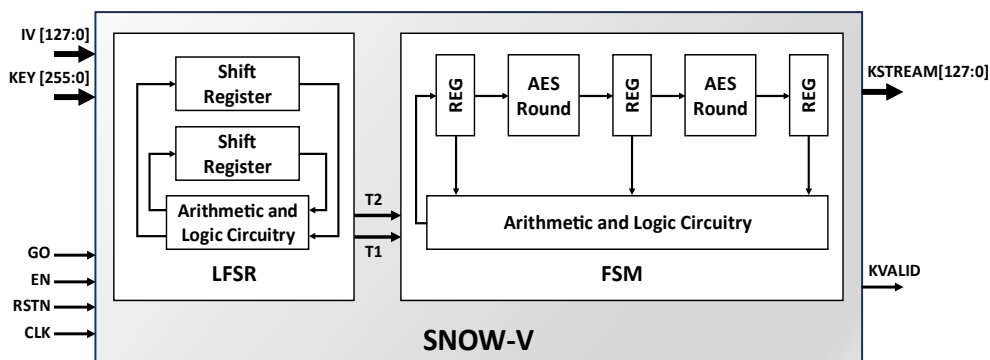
IV [127:0]
KEY [255:0]

Shift Register

Shift Register

Arithmetic and Logic Circuitry

LFSR

T2
T1

REG
AES Round
REG
AES Round
REG

Arithmetic and Logic Circuitry

FSM

KSTREAM[127:0]

GO
EN
RSTN
CLK

KVALID

SNOW-V